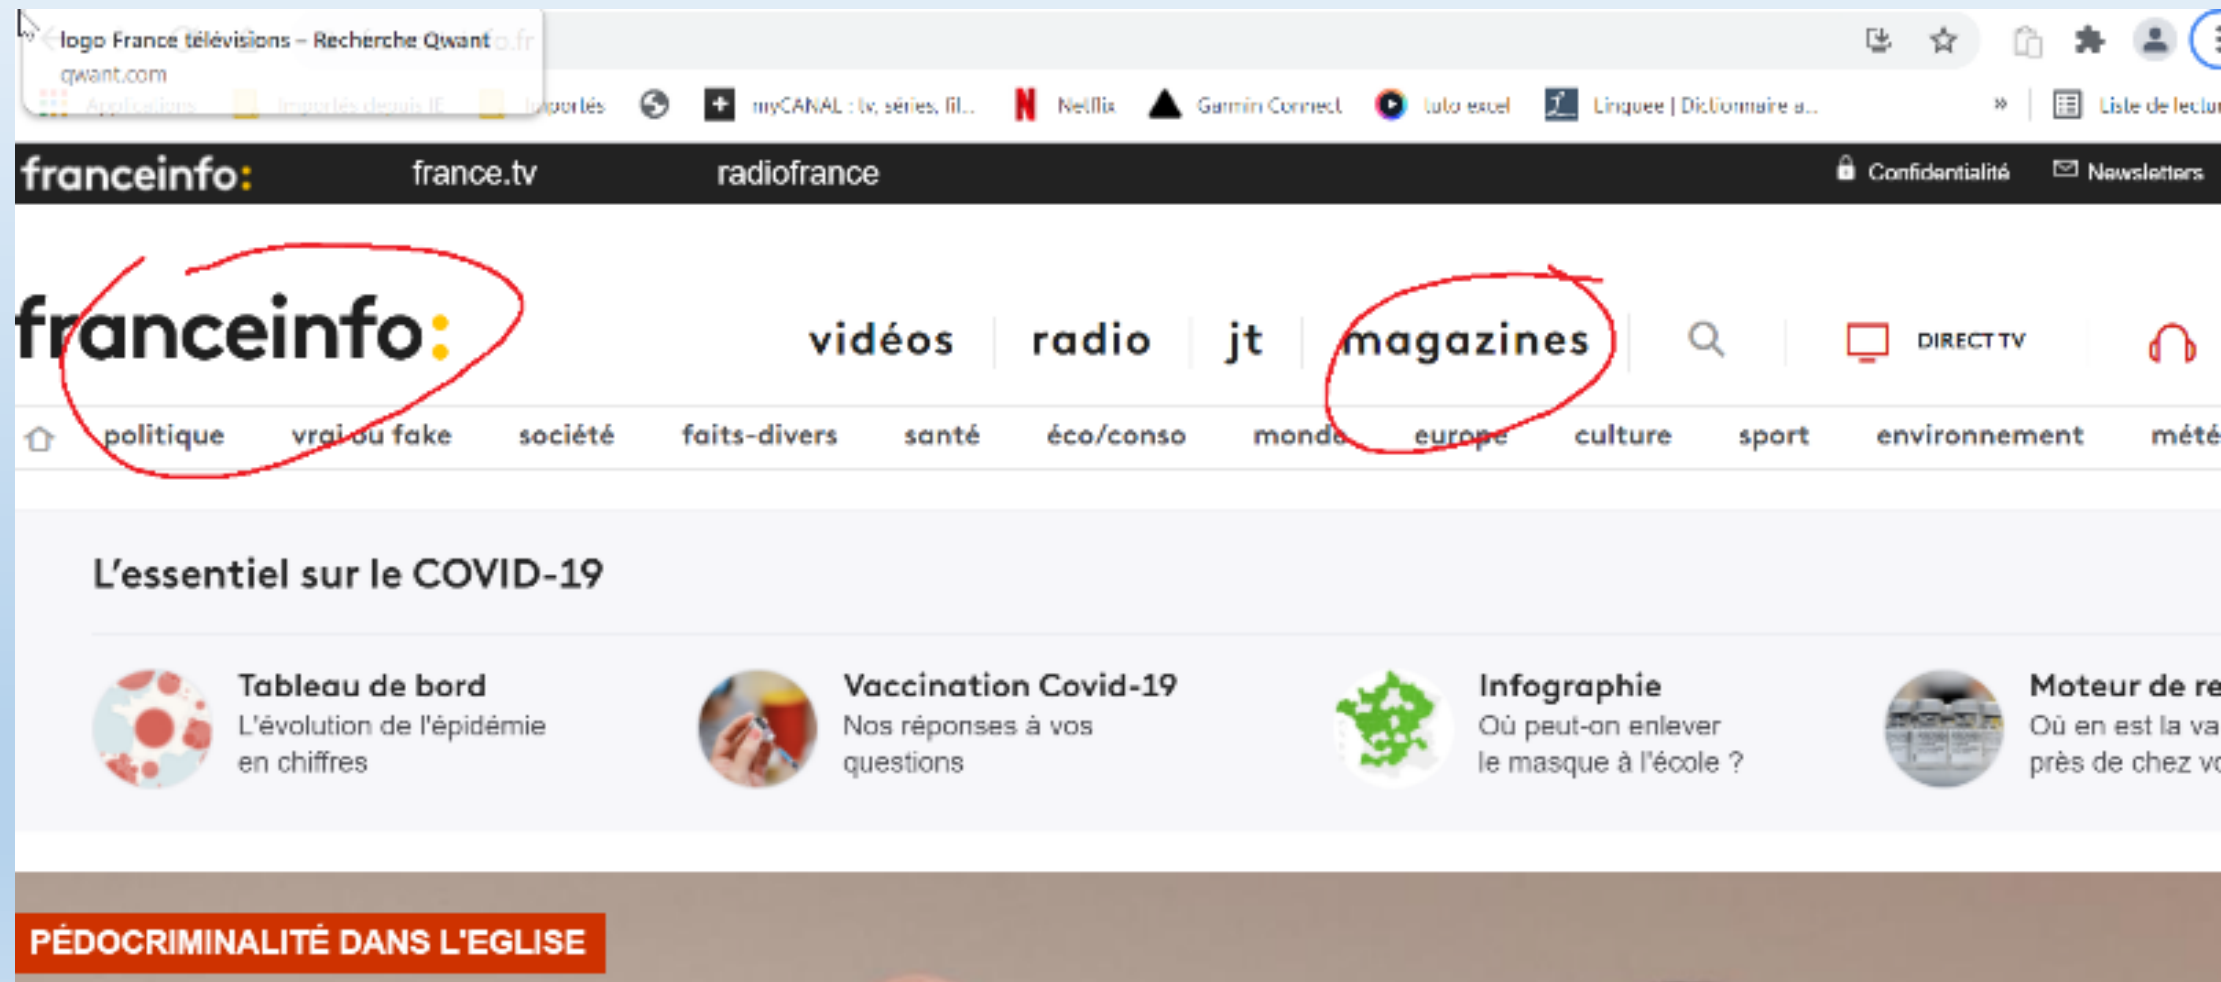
logo France télévisions – Recherche Qwant
qwant.com

Applications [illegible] Importés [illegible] myCANAL : tv, séries, fil... Netflix Garmin Connect tuto excel Linguee | Dictionnaire a... » Liste de lectu

franceinfo: france.tv radiofrance Confidentialité Newsletters

franceinfo: vidéos radio jt magazines DIRECT TV

politique vrai ou fake société faits-divers santé éco/conso monde europe culture sport environnement mété

L’essentiel sur le COVID-19

Tableau de bord
L'évolution de l'épidémie en chiffres

Vaccination Covid-19
Nos réponses à vos questions

Infographie
Où peut-on enlever le masque à l'école ?

Moteur de re
Où en est la va
près de chez vo

PÉDOCRIMINALITÉ DANS L'EGLISE